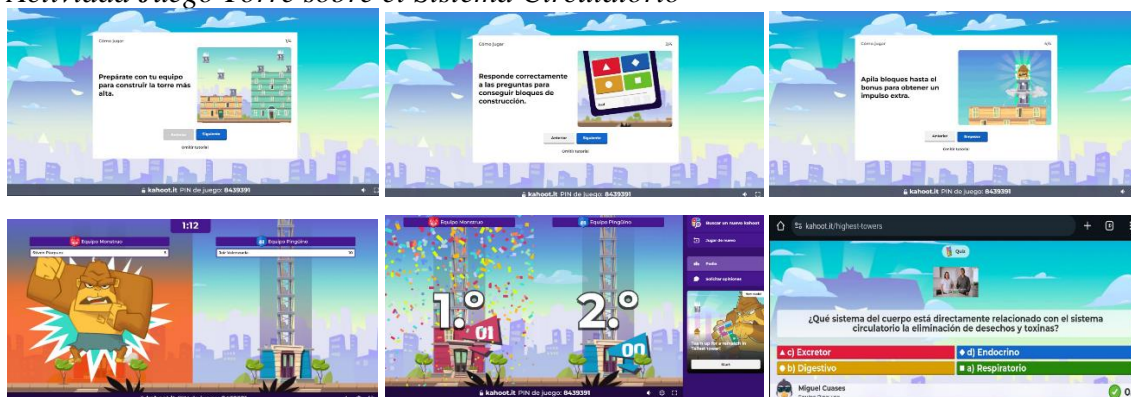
Actividad Juego Torre sobre el Sistema Circulatorio

Cómo jugar 1/4
Prepárate con tu equipo para construir la torre más alta.
Anterior Siguiente
Omitir tutorial
kahoot.it PIN de juego: 8439391

Cómo jugar 2/4
Responde correctamente a las preguntas para conseguir bloques de construcción.
Anterior Siguiente
Omitir tutorial
kahoot.it PIN de juego: 8439391

Cómo jugar 3/4
Apila bloques hasta el bonus para obtener un impulso extra.
Anterior Siguiente
Omitir tutorial
kahoot.it PIN de juego: 8439391

1:12
Equipo Monstruo
Equipo Pingüino

Equipo Monstruo
Equipo Pingüino
1.º
01
2.º
00
Buscar un nuevo kahoot
Jugar de nuevo
Podio
kahoot.it PIN de juego: 8439391

kahoot.it/highest-towers
Quiz
¿Qué sistema del cuerpo está directamente relacionado con el sistema circulatorio la eliminación de desechos y toxinas?
c) Excretor
d) Endocrino
b) Digestivo
a) Respiratorio
Miguel Cuases
0